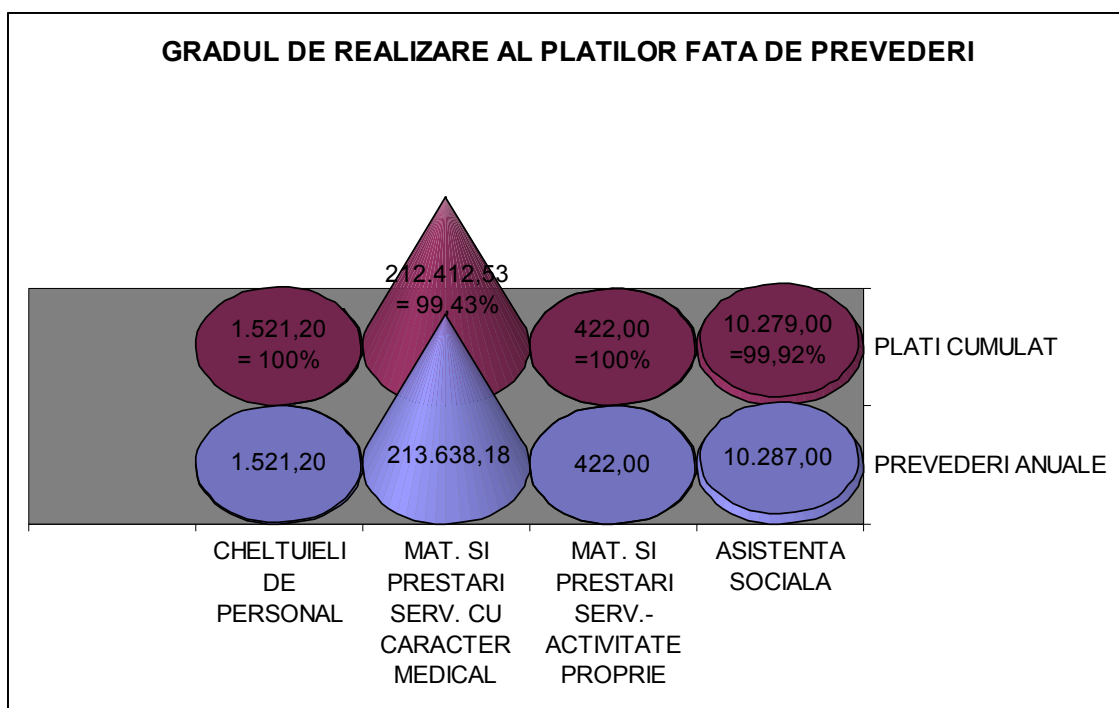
GRADUL DE REALIZARE AL PLATILOR FATA DE PREVEDERI

1.521,20 = 100%

212.412,53 = 99,43%

422,00 =100%

10.279,00 =99,92%

PLATI CUMULAT

1.521,20

213.638,18

422,00

10.287,00

PREVEDERI ANUALE

CHELTUIELI DE PERSONAL

MAT. SI PRESTARI SERV. CU CARACTER MEDICAL

MAT. SI PRESTARI SERV.- ACTIVITATE PROPRIE

ASISTENTA SOCIALA